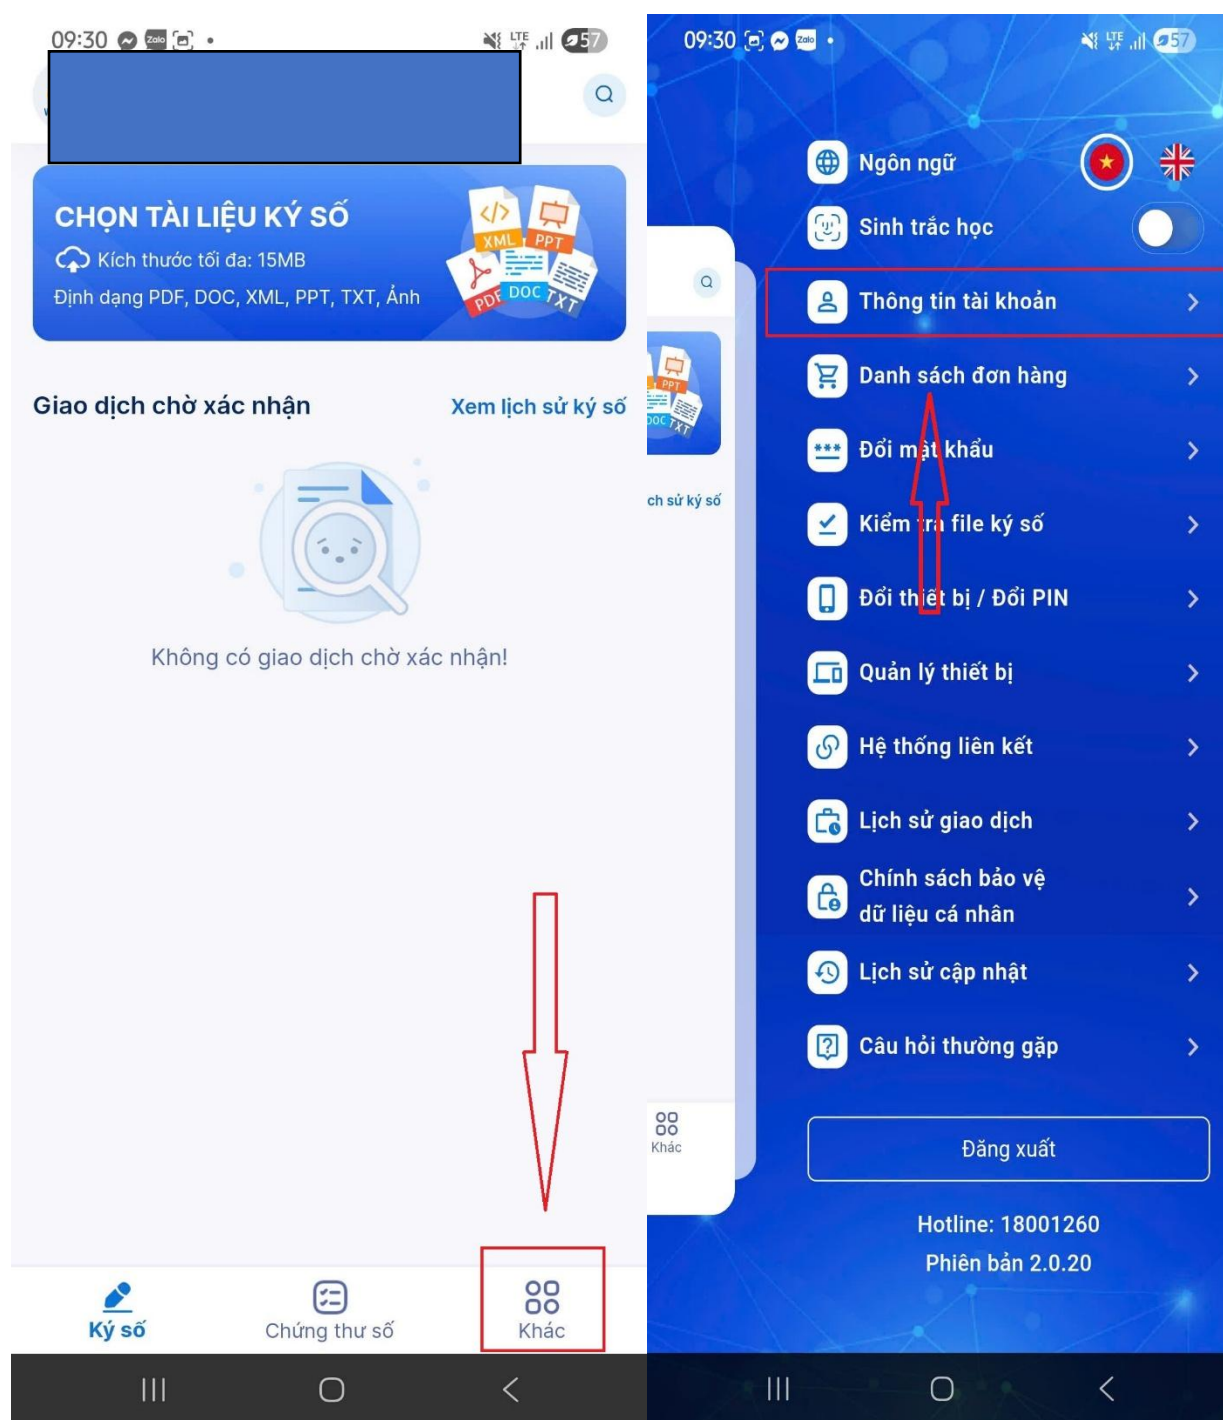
09:30 57

CHỌN TÀI LIỆU KÝ SỐ
Kích thước tối đa: 15MB
Định dạng PDF, DOC, XML, PPT, TXT, Ảnh

XML PPT PDF DOC TXT

Giao dịch chờ xác nhận
Xem lịch sử ký số

Không có giao dịch chờ xác nhận!

Ký số
Chứng thư số
Khác

09:30 57

Ngôn ngữ
Sinh trắc học
Thông tin tài khoản
Danh sách đơn hàng
Đổi mật khẩu
Kiểm tra file ký số
Đổi thiết bị / Đổi PIN
Quản lý thiết bị
Hệ thống liên kết
Lịch sử giao dịch
Chính sách bảo vệ dữ liệu cá nhân
Lịch sử cập nhật
Câu hỏi thường gặp

ch sử ký số
Khác

Đăng xuất

Hotline: 18001260
Phiên bản 2.0.20